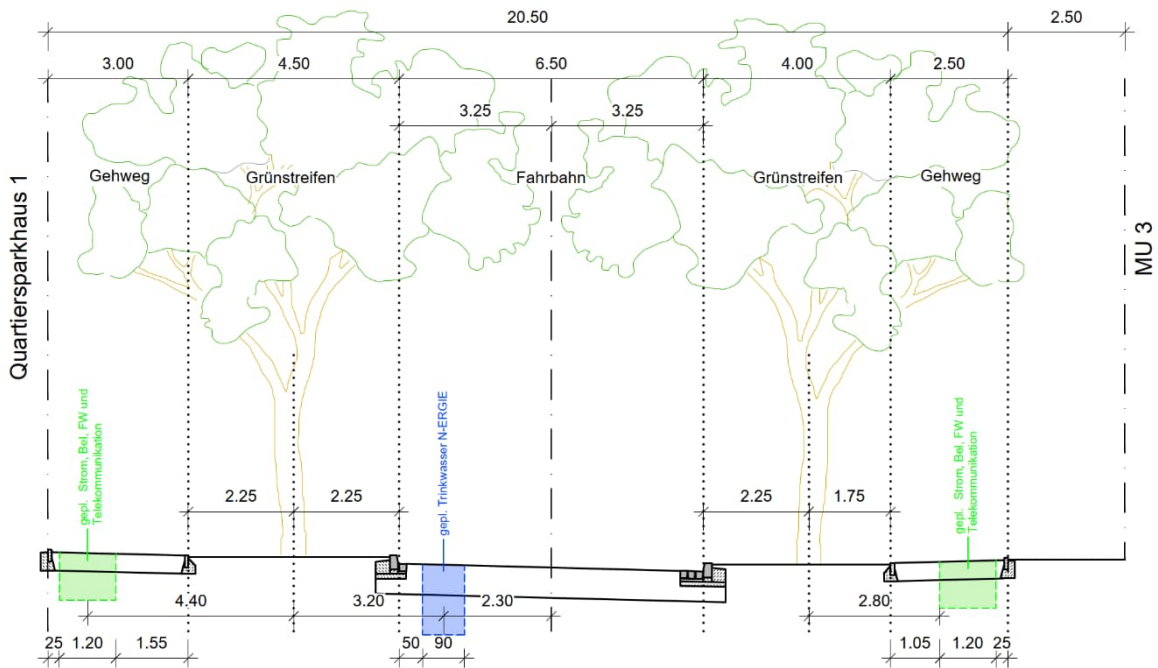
20.50
2.50
3.00
4.50
6.50
4.00
2.50
3.25
3.25
Gehweg
Grünstreifen
Fahrbahn
Grünstreifen
Gehweg
Quartiersparkhaus 1
MU 3
gepl. Strom, Bel, FW und Telekommunikation
gepl. Trinkwasser N-ERGIE
gepl. Strom, Bel, FW und Telekommunikation
2.25
2.25
2.25
1.75
4.40
3.20
2.30
2.80
25
1.20
1.55
50
90
1.05
1.20
25